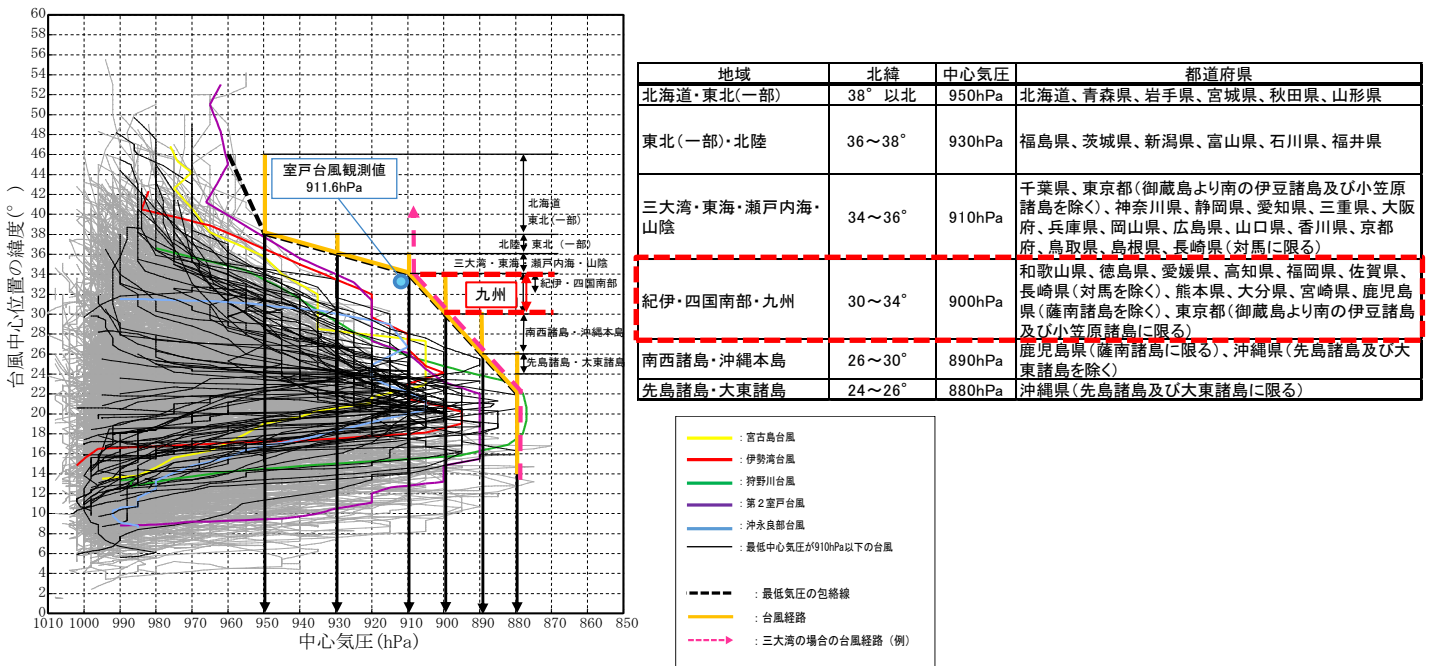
60
58
56
54
52
50
48
46
44
42
40
38
36
34
32
30
28
26
24
22
20
18
16
14
12
10
8
6
4
2
0

台風中心位置の緯度(°)

1010 1000 990 980 970 960 950 940 930 920 910 900 890 880 870 860 850
中心気圧(hPa)

室戸台風観測値
911.6hPa

北海道
東北(一部)
北陸・東北(一部)
三大湾・東海・瀬戸内海・山陰
紀伊・四国南部
九州
南西諸島・沖縄本島
先島諸島・大東諸島

| 地域 | 北緯 | 中心気圧 | 都道府県 |
|---|---|---|---|
| 北海道・東北(一部) | 38° 以北 | 950hPa | 北海道、青森県、岩手県、宮城県、秋田県、山形県 |
| 東北(一部)・北陸 | 36~38° | 930hPa | 福島県、茨城県、新潟県、富山県、石川県、福井県 |
| 三大湾・東海・瀬戸内海・山陰 | 34~36° | 910hPa | 千葉県、東京都(御蔵島より南の伊豆諸島及び小笠原諸島を除く)、神奈川県、静岡県、愛知県、三重県、大阪府、兵庫県、岡山県、広島県、山口県、香川県、京都府、鳥取県、島根県、長崎県(対馬に限る) |
| 紀伊・四国南部・九州 | 30~34° | 900hPa | 和歌山県、徳島県、愛媛県、高知県、福岡県、佐賀県、長崎県(対馬を除く)、熊本県、大分県、宮崎県、鹿児島県(薩南諸島を除く)、東京都(御蔵島より南の伊豆諸島及び小笠原諸島に限る) |
| 南西諸島・沖縄本島 | 26~30° | 890hPa | 鹿児島県(薩南諸島に限る)、沖縄県(先島諸島及び大東諸島を除く) |
| 先島諸島・大東諸島 | 24~26° | 880hPa | 沖縄県(先島諸島及び大東諸島に限る) |

:宮古島台風
:伊勢湾台風
:狩野川台風
:第2室戸台風
:沖永良部台風
:最低中心気圧が910hPa以下の台風

:最低気圧の包絡線
:台風経路
:三大湾の場合の台風経路(例)